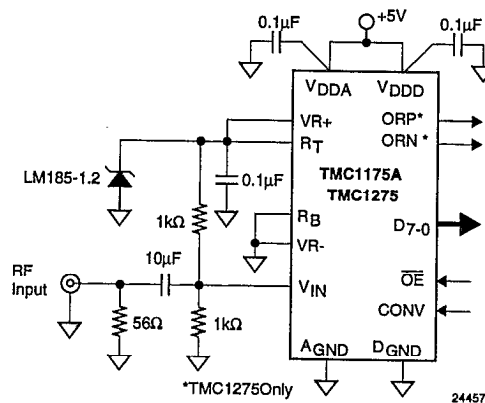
0.1µF
+5V
0.1µF
$V_{DDA}$
$V_{DDD}$
VR+
$R_T$
ORP*
ORN *
LM185-1.2
0.1µF
TMC1175A
TMC1275
1kΩ
$R_B$
VR-
$D_{7-0}$
RF Input
10µF
$V_{IN}$
$\overline{OE}$
CONV
56Ω
1kΩ
$A_{GND}$
$D_{GND}$
*TMC1275Only
24457